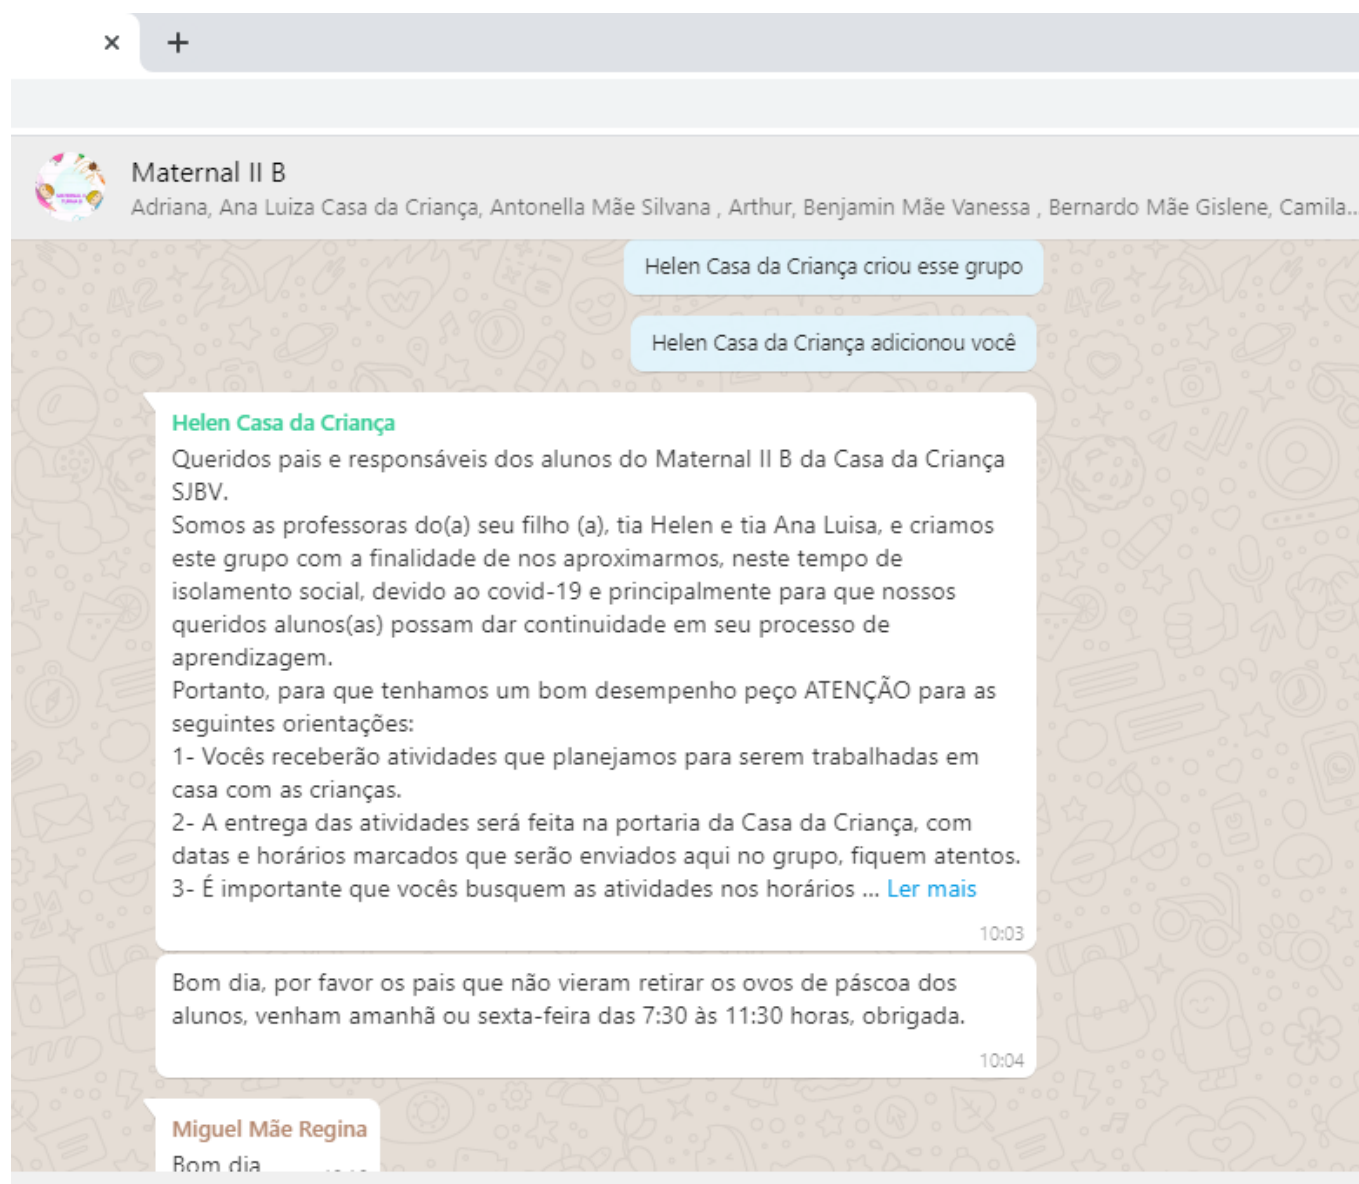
×
+

Maternal II B
Adriana, Ana Luiza Casa da Criança, Antonella Mãe Silvana , Arthur, Benjamin Mãe Vanessa , Bernardo Mãe Gislene, Camila...

Helen Casa da Criança criou esse grupo

Helen Casa da Criança adicionou você

Helen Casa da Criança
Queridos pais e responsáveis dos alunos do Maternal II B da Casa da Criança SJBV.
Somos as professoras do(a) seu filho (a), tia Helen e tia Ana Luisa, e criamos este grupo com a finalidade de nos aproximarmos, neste tempo de isolamento social, devido ao covid-19 e principalmente para que nossos queridos alunos(as) possam dar continuidade em seu processo de aprendizagem.
Portanto, para que tenhamos um bom desempenho peço ATENÇÃO para as seguintes orientações:
1- Vocês receberão atividades que planejamos para serem trabalhadas em casa com as crianças.
2- A entrega das atividades será feita na portaria da Casa da Criança, com datas e horários marcados que serão enviados aqui no grupo, fiquem atentos.
3- É importante que vocês busquem as atividades nos horários ... Ler mais
10:03

Bom dia, por favor os pais que não vieram retirar os ovos de páscoa dos alunos, venham amanhã ou sexta-feira das 7:30 às 11:30 horas, obrigada.
10:04

Miguel Mãe Regina
Bom dia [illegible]